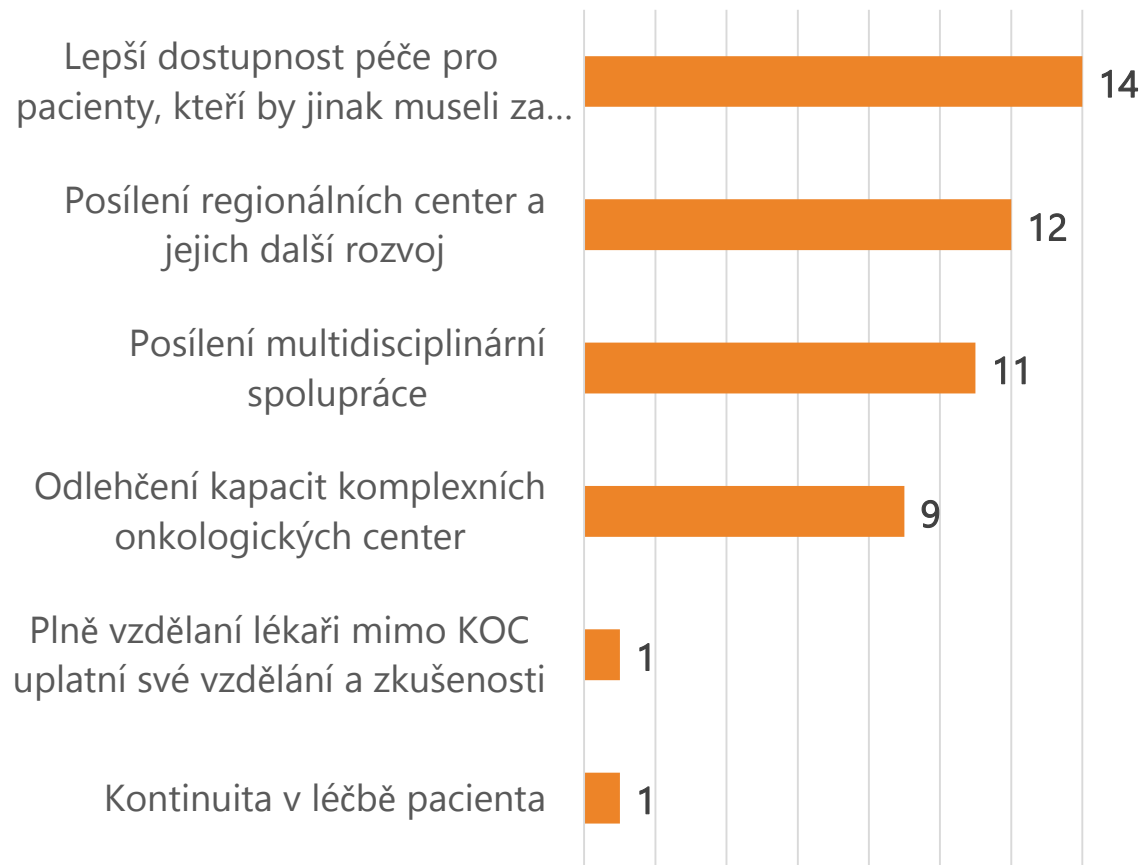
| | |
|---|---|
| Lepší dostupnost péče pro pacienty, kteří by jinak museli za... | 14 |
| Posílení regionálních center a jejich další rozvoj | 12 |
| Posílení multidisciplinární spolupráce | 11 |
| Odlehčení kapacit komplexních onkologických center | 9 |
| Plně vzdělaní lékaři mimo KOC uplatní své vzdělání a zkušenosti | 1 |
| Kontinuita v léčbě pacienta | 1 |